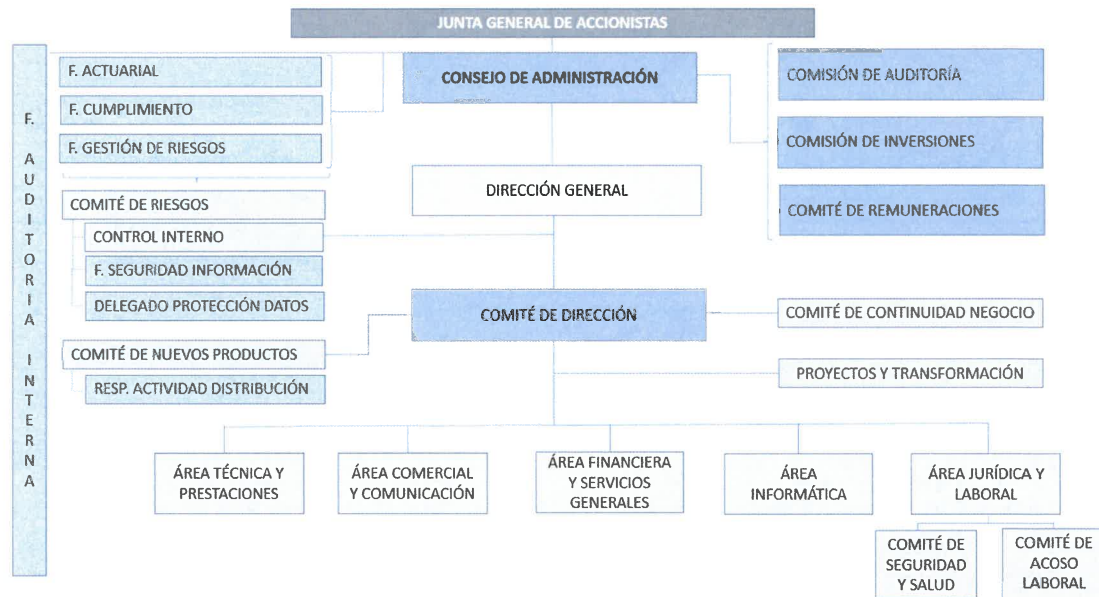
JUNTA GENERAL DE ACCIONISTAS

F. AUDITORIA INTERNA

F. ACTUARIAL

F. CUMPLIMIENTO

F. GESTIÓN DE RIESGOS

CONSEJO DE ADMINISTRACIÓN

COMISIÓN DE AUDITORÍA

COMISIÓN DE INVERSIONES

COMITÉ DE REMUNERACIONES

DIRECCIÓN GENERAL

COMITÉ DE RIESGOS

CONTROL INTERNO

F. SEGURIDAD INFORMACIÓN

DELEGADO PROTECCIÓN DATOS

COMITÉ DE DIRECCIÓN

COMITÉ DE CONTINUIDAD NEGOCIO

COMITÉ DE NUEVOS PRODUCTOS

RESP. ACTIVIDAD DISTRIBUCIÓN

PROYECTOS Y TRANSFORMACIÓN

ÁREA TÉCNICA Y PRESTACIONES

ÁREA COMERCIAL Y COMUNICACIÓN

ÁREA FINANCIERA Y SERVICIOS GENERALES

ÁREA INFORMÁTICA

ÁREA JURÍDICA Y LABORAL

COMITÉ DE SEGURIDAD Y SALUD

COMITÉ DE ACOSO LABORAL